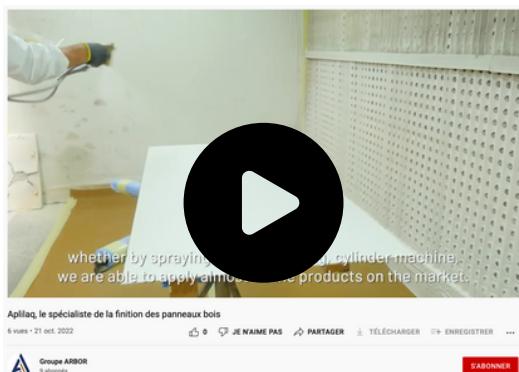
whether by spraying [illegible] cylinder machine, we are able to apply almost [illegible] products on the market.

Aplilaq, le spécialiste de la finition des panneaux bois

6 vues • 21 oct. 2022

0 JE N'AIME PAS PARTAGER TÉLÉCHARGER ENREGISTRER ...

Groupe ARBOR
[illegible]

S'ABONNER